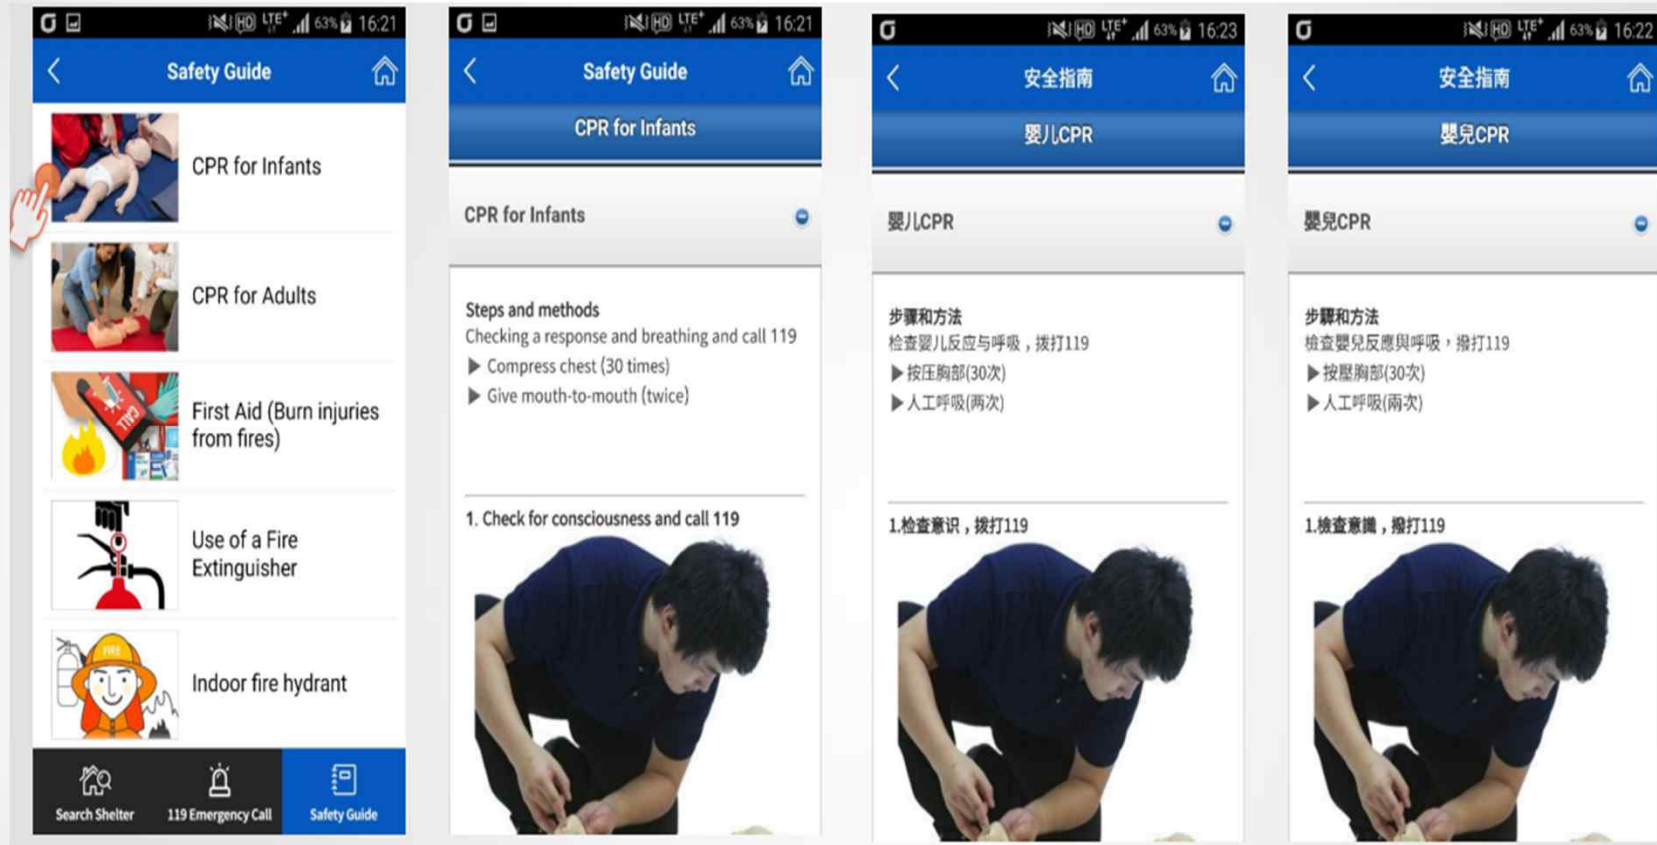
LTE+ 63% 16:21

Safety Guide

CPR for Infants

CPR for Adults

First Aid (Burn injuries from fires)

Use of a Fire Extinguisher

Indoor fire hydrant

Search Shelter

119 Emergency Call

Safety Guide

LTE+ 63% 16:21

Safety Guide

CPR for Infants

CPR for Infants

Steps and methods
Checking a response and breathing and call 119
▶ Compress chest (30 times)
▶ Give mouth-to-mouth (twice)

1. Check for consciousness and call 119

LTE+ 63% 16:23

安全指南

婴儿CPR

婴儿CPR

步骤和方法
检查婴儿反应与呼吸，拨打119
▶按压胸部(30次)
▶人工呼吸(两次)

1.检查意识，拨打119

LTE+ 63% 16:22

安全指南

嬰兒CPR

嬰兒CPR

步驟和方法
檢查嬰兒反應與呼吸，撥打119
▶按壓胸部(30次)
▶人工呼吸(兩次)

1.檢查意識，撥打119